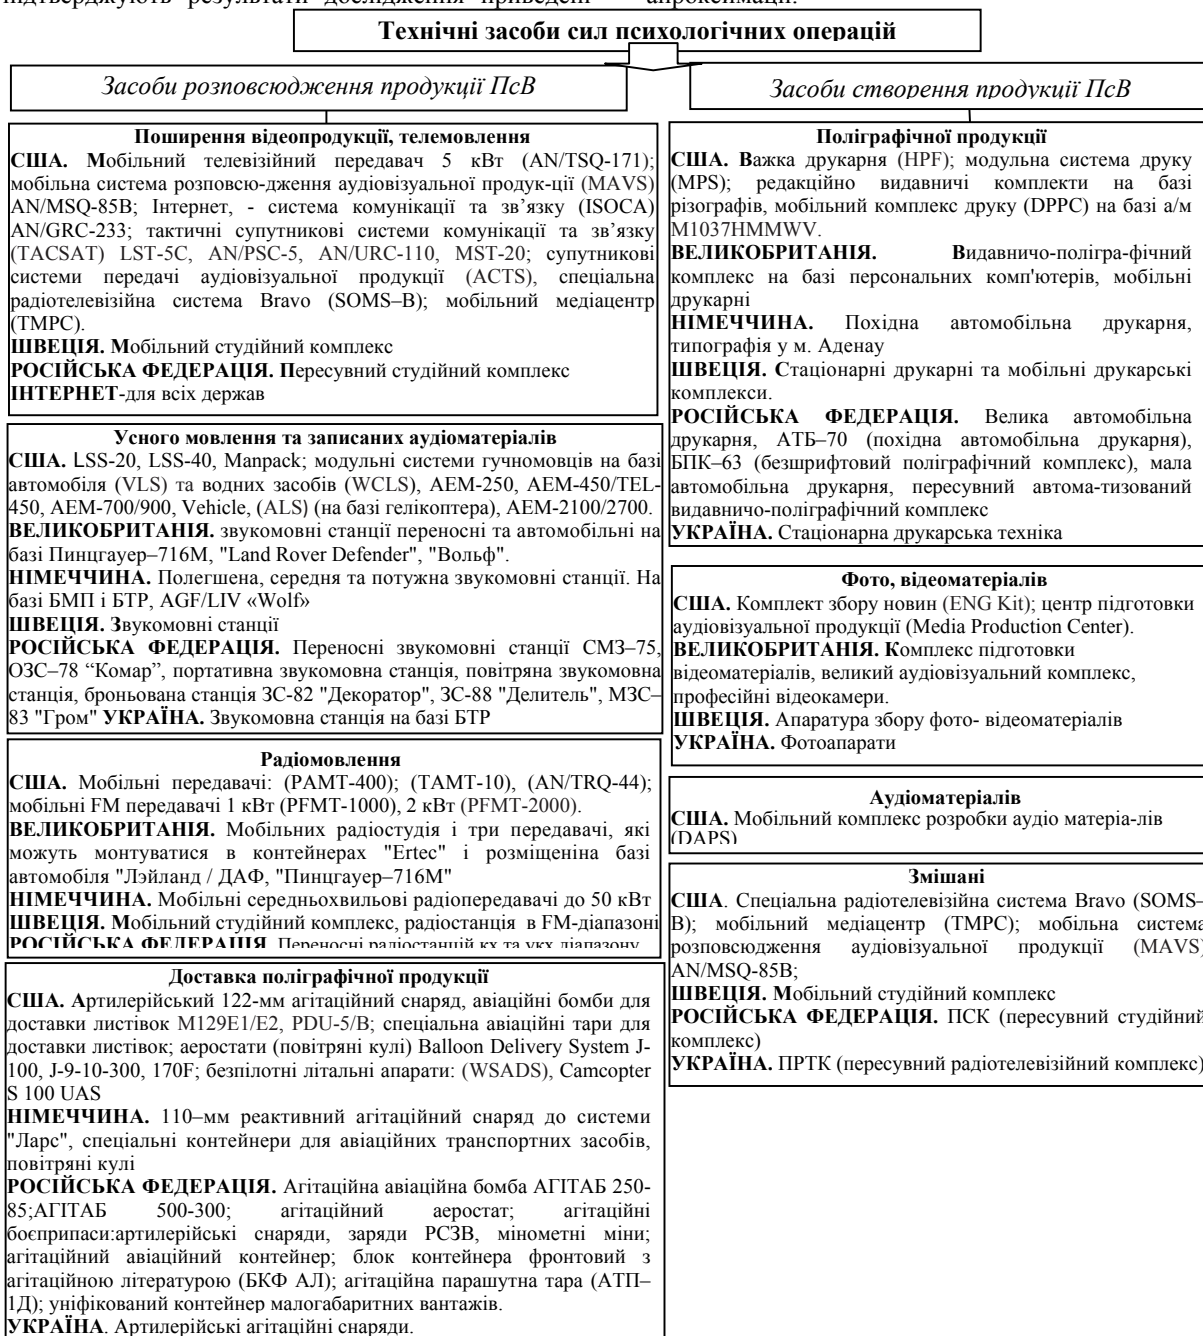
підтверджують результати дослідження приведені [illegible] апроксимації.

**Технічні засоби сил психологічних операцій**

*Засоби розповсюдження продукції ПсВ*

*Засоби створення продукції ПсВ*

**Поширення відеопродукції, телемовлення**
**США. М**обільний телевізійний передавач 5 кВт (AN/TSQ-171); мобільна система розповсю-дження аудіовізуальної продук-ції (MAVS) AN/MSQ-85B; Інтернет, - система комунікації та зв'язку (ISOCA) AN/GRC-233; тактичні супутникові системи комунікації та зв'язку (TACSAT) LST-5C, AN/PSC-5, AN/URC-110, MST-20; супутникові системи передачі аудіовізуальної продукції (ACTS), спеціальна радіотелевізійна система Bravo (SOMS–B); мобільний медіацентр (TMPC).
**ШВЕЦІЯ. М**обільний студійний комплекс
**РОСІЙСЬКА ФЕДЕРАЦІЯ. П**ересувний студійний комплекс
**ІНТЕРНЕТ**-для всіх держав

**Усного мовлення та записаних аудіоматеріалів**
**США.** LSS-20, LSS-40, Manpack; модульні системи гучномовців на базі автомобіля (VLS) та водних засобів (WCLS), AEM-250, AEM-450/TEL-450, AEM-700/900, Vehicle, (ALS) (на базі гелікоптера), AEM-2100/2700.
**ВЕЛИКОБРИТАНІЯ.** звукомовні станції переносні та автомобільні на базі Пинцгауер–716М, "Land Rover Defender", "Вольф".
**НІМЕЧЧИНА.** Полегшена, середня та потужна звукомовні станції. На базі БМП і БТР, AGF/LIV «Wolf»
**ШВЕЦІЯ. З**вукомовні станції
**РОСІЙСЬКА ФЕДЕРАЦІЯ.** Переносні звукомовні станції СМЗ–75, ОЗС–78 "Комар", портативна звукомовна станція, повітряна звукомовна станція, броньована станція ЗС-82 "Декоратор", ЗС-88 "Делитель", МЗС–83 "Гром" **УКРАЇНА.** Звукомовна станція на базі БТР

**Радіомовлення**
**США.** Мобільні передавачі: (PAMT-400); (TAMT-10), (AN/TRQ-44); мобільні FM передавачі 1 кВт (PFMT-1000), 2 кВт (PFMT-2000).
**ВЕЛИКОБРИТАНІЯ.** Мобільних радіостудія і три передавачі, які можуть монтуватися в контейнерах "Ertec" і розміщеніна базі автомобіля "Лэйланд / ДАФ, "Пинцгауер–716М"
**НІМЕЧЧИНА.** Мобільні середньохвильові радіопередавачі до 50 кВт
**ШВЕЦІЯ. М**обільний студійний комплекс, радіостанція в FM-діапазоні
**РОСІЙСЬКА ФЕДЕРАЦІЯ.** Переносні радіостанцій кх та укх діапазону

**Доставка поліграфічної продукції**
**США. А**ртилерійський 122-мм агітаційний снаряд, авіаційні бомби для доставки листівок M129E1/E2, PDU-5/B; спеціальна авіаційні тари для доставки листівок; аеростати (повітряні кулі) Balloon Delivery System J-100, J-9-10-300, 170F; безпілотні літальні апарати: (WSADS), Camcopter S 100 UAS
**НІМЕЧЧИНА.** 110–мм реактивний агітаційний снаряд до системи "Ларс", спеціальні контейнери для авіаційних транспортних засобів, повітряні кулі
**РОСІЙСЬКА ФЕДЕРАЦІЯ.** Агітаційна авіаційна бомба АГІТАБ 250-85;АГІТАБ 500-300; агітаційний аеростат; агітаційні боєприпаси:артилерійські снаряди, заряди РСЗВ, мінометні міни; агітаційний авіаційний контейнер; блок контейнера фронтовий з агітаційною літературою (БКФ АЛ); агітаційна парашутна тара (АТП–1Д); уніфікований контейнер малогабаритних вантажів.
**УКРАЇНА**. Артилерійські агітаційні снаряди.

**Поліграфічної продукції**
**США. В**ажка друкарня (HPF); модульна система друку (MPS); редакційно видавничі комплекти на базі різографів, мобільний комплекс друку (DPPC) на базі а/м M1037HMMWV.
**ВЕЛИКОБРИТАНІЯ. В**идавничо-полігра-фічний комплекс на базі персональних комп'ютерів, мобільні друкарні
**НІМЕЧЧИНА.** Похідна автомобільна друкарня, типографія у м. Аденау
**ШВЕЦІЯ. С**таціонарні друкарні та мобільні друкарські комплекси.
**РОСІЙСЬКА ФЕДЕРАЦІЯ.** Велика автомобільна друкарня, АТБ–70 (похідна автомобільна друкарня), БПК–63 (безшрифтовий поліграфічний комплекс), мала автомобільна друкарня, пересувний автома-тизований видавничо-поліграфічний комплекс
**УКРАЇНА.** Стаціонарна друкарська техніка

**Фото, відеоматеріалів**
**США.** Комплект збору новин (ENG Kit); центр підготовки аудіовізуальної продукції (Media Production Center).
**ВЕЛИКОБРИТАНІЯ. К**омплекс підготовки відеоматеріалів, великий аудіовізуальний комплекс, професійні відеокамери.
**ШВЕЦІЯ.** Апаратура збору фото- відеоматеріалів
**УКРАЇНА.** Фотоапарати

**Аудіоматеріалів**
**США.** Мобільний комплекс розробки аудіо матеріа-лів (DAPS)

**Змішані**
**США**. Спеціальна радіотелевізійна система Bravo (SOMS–B); мобільний медіацентр (TMPC); мобільна система розповсюдження аудіовізуальної продукції (MAVS) AN/MSQ-85B;
**ШВЕЦІЯ. М**обільний студійний комплекс
**РОСІЙСЬКА ФЕДЕРАЦІЯ.** ПСК (пересувний студійний комплекс)
**УКРАЇНА.** ПРТК (пересувний радіотелевізійний комплекс)